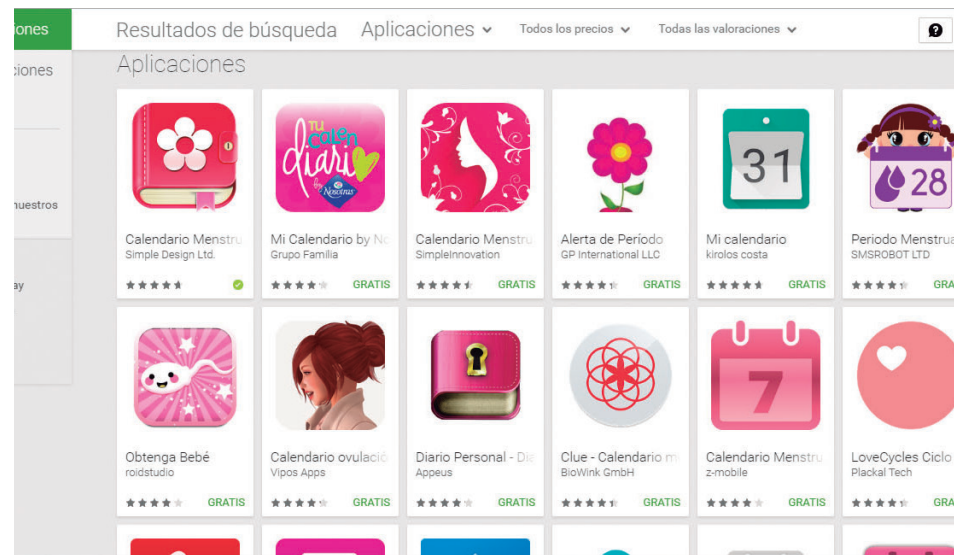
iones
:iones
nuestros
ay

Resultados de búsqueda Aplicaciones Todos los precios Todas las valoraciones ?

Aplicaciones

TU calen diario Nosotras

31

28

7

Calendario Menstru
Simple Design Ltd.

Mi Calendario by No
Grupo Familia
GRATIS

Calendario Menstru
SimpleInnovation
GRATIS

Alerta de Período
GP International LLC
GRATIS

Mi calendario
kirolos costa
GRATIS

Periodo Menstrua
SMSROBOT LTD
GRA

Obtenga Bebé
roidstudio
GRATIS

Calendario ovulació
Vipos Apps
GRATIS

Diario Personal - Di
Appeus
GRATIS

Clue - Calendario m
BioWink GmbH
GRATIS

Calendario Menstru
z-mobile
GRATIS

LoveCycles Ciclo
Plackal Tech
GRA